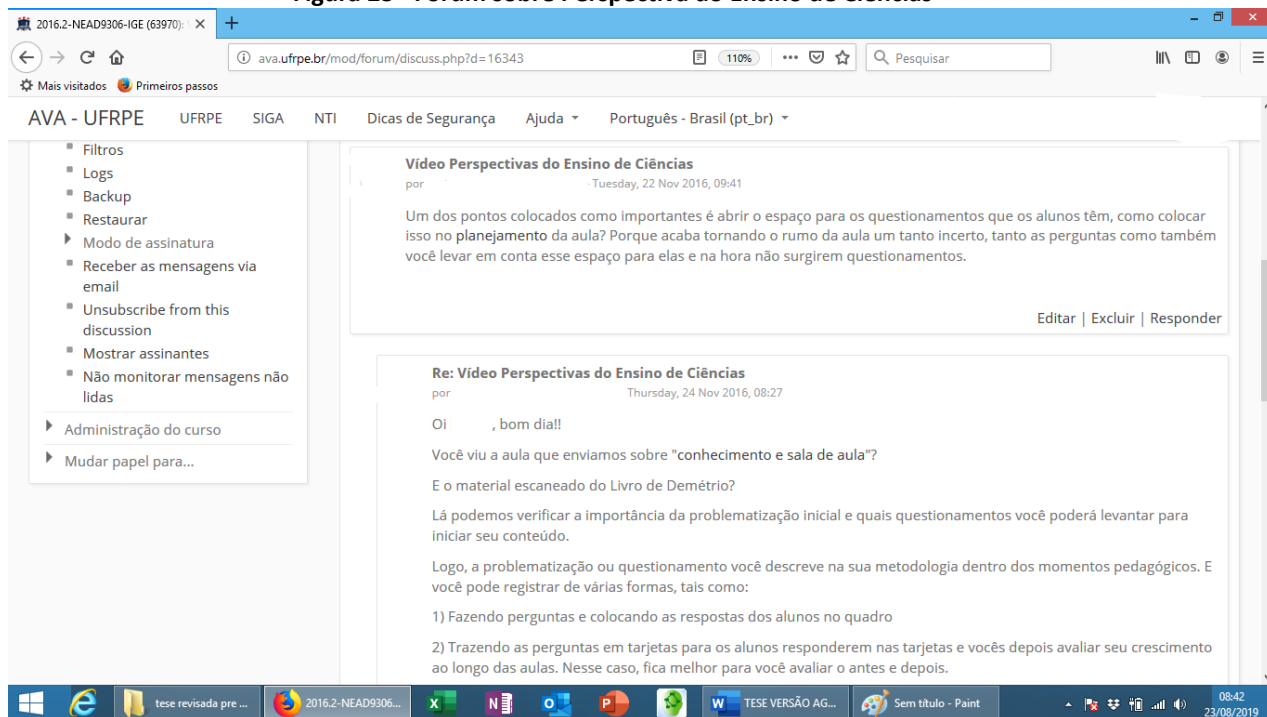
Figura 18 - Fórum sobre Perspectiva do Ensino de Ciências

2016.2-NEAD9306-IGE (63970):
ava.ufrpe.br/mod/forum/discuss.php?d=16343
110%
Pesquisar
Mais visitados Primeiros passos

AVA - UFRPE UFRPE SIGA NTI Dicas de Segurança Ajuda Português - Brasil (pt_br)

Filtros
Logs
Backup
Restaurar
Modo de assinatura
Receber as mensagens via email
Unsubscribe from this discussion
Mostrar assinantes
Não monitorar mensagens não lidas
Administração do curso
Mudar papel para...

Vídeo Perspectivas do Ensino de Ciências
por Tuesday, 22 Nov 2016, 09:41

Um dos pontos colocados como importantes é abrir o espaço para os questionamentos que os alunos têm, como colocar isso no planejamento da aula? Porque acaba tornando o rumo da aula um tanto incerto, tanto as perguntas como também você levar em conta esse espaço para elas e na hora não surgirem questionamentos.

Editar | Excluir | Responder

Re: Vídeo Perspectivas do Ensino de Ciências
por Thursday, 24 Nov 2016, 08:27

Oi , bom dia!!

Você viu a aula que enviamos sobre "conhecimento e sala de aula"?

E o material escaneado do Livro de Demétrio?

Lá podemos verificar a importância da problematização inicial e quais questionamentos você poderá levantar para iniciar seu conteúdo.

Logo, a problematização ou questionamento você descreve na sua metodologia dentro dos momentos pedagógicos. E você pode registrar de várias formas, tais como:

1) Fazendo perguntas e colocando as respostas dos alunos no quadro

2) Trazendo as perguntas em tarjetas para os alunos responderem nas tarjetas e vocês depois avaliar seu crescimento ao longo das aulas. Nesse caso, fica melhor para você avaliar o antes e depois.

tese revisada pre ... 2016.2-NEAD9306... TESE VERSÃO AG... Sem título - Paint 08:42 23/08/2019